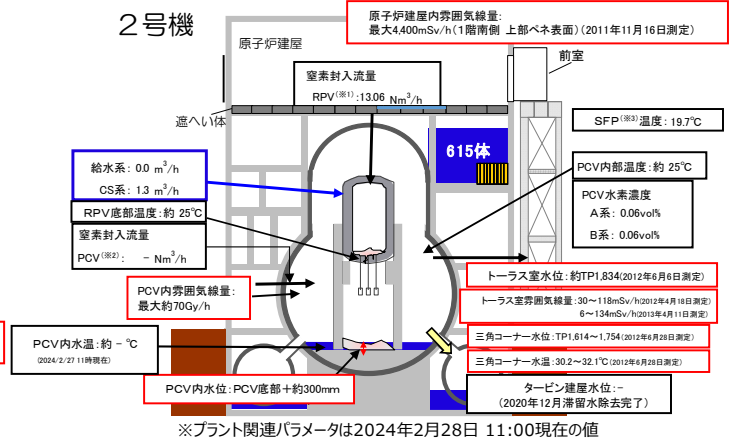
２号機

原子炉建屋内雰囲気線量:
最大4,400mSv/h（1階南側 上部ペネ表面）（2011年11月16日測定）

原子炉建屋

前室

窒素封入流量
RPV$^{(※1)}$：13.06 Nm$^3$/h

遮へい体

SFP$^{(※3)}$温度：19.7℃

615体

給水系：0.0 m$^3$/h
CS系：1.3 m$^3$/h

PCV内部温度：約 25℃

PCV水素濃度
A系：0.06vol%
B系：0.06vol%

RPV底部温度：約 25℃

窒素封入流量
PCV$^{(※2)}$：　－ Nm$^3$/h

トーラス室水位：約TP1,834（2012年6月6日測定）

PCV内雰囲気線量：
最大約70Gy/h

トーラス室雰囲気線量：30～118mSv/h（2012年4月18日測定）
6～134mSv/h（2013年4月11日測定）

三角コーナー水位：TP1,614～1,754（2012年6月28日測定）

PCV内水温：約 －℃
（2024/2/27 11時現在）

三角コーナー水温：30.2～32.1℃（2012年6月28日測定）

PCV内水位：PCV底部＋約300mm

タービン建屋水位：－
（2020年12月滞留水除去完了）

※プラント関連パラメータは2024年2月28日 11:00現在の値